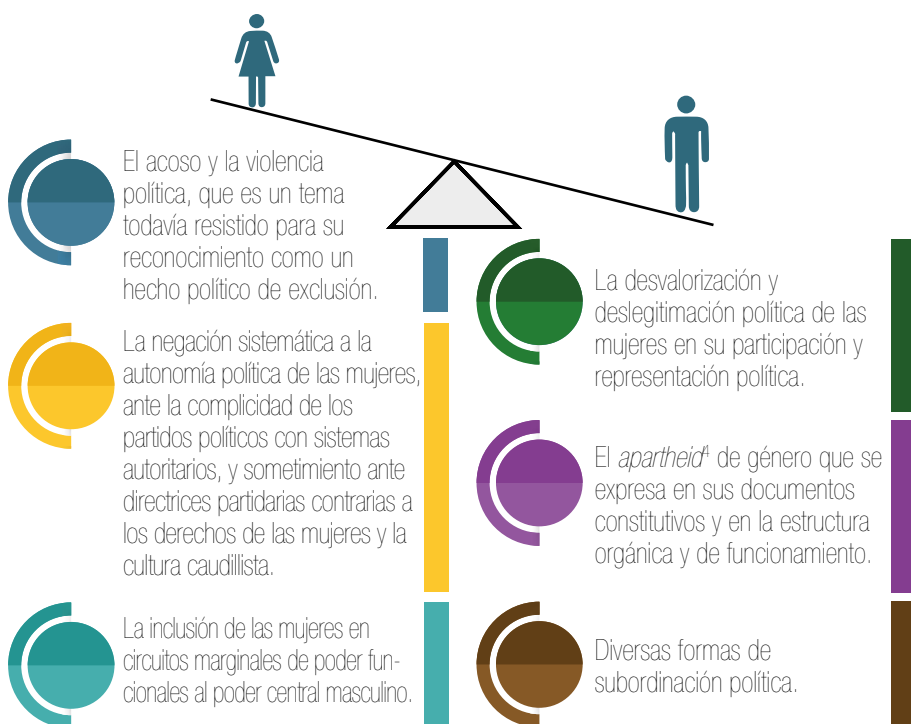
El acoso y la violencia política, que es un tema todavía resistido para su reconocimiento como un hecho político de exclusión.

La negación sistemática a la autonomía política de las mujeres, ante la complicidad de los partidos políticos con sistemas autoritarios, y sometimiento ante directrices partidarias contrarias a los derechos de las mujeres y la cultura caudillista.

La inclusión de las mujeres en circuitos marginales de poder funcionales al poder central masculino.

La desvalorización y deslegitimación política de las mujeres en su participación y representación política.

El *apartheid*$^{4}$ de género que se expresa en sus documentos constitutivos y en la estructura orgánica y de funcionamiento.

Diversas formas de subordinación política.